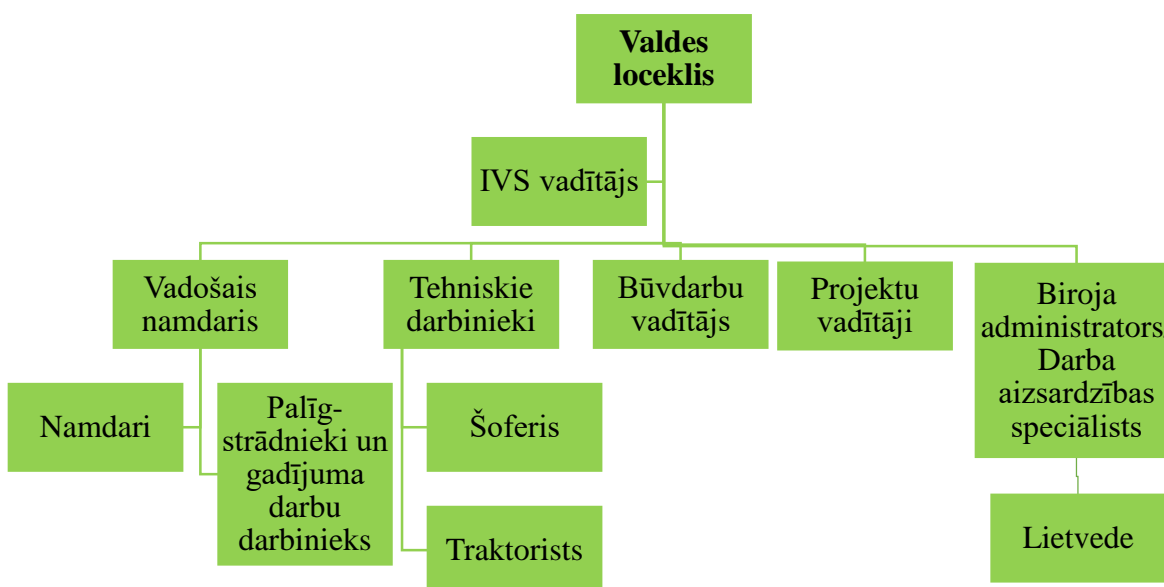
Valdes loceklis

IVS vadītājs

Vadošais namdaris

Tehniskie darbinieki

Būvdarbu vadītājs

Projektu vadītāji

Biroja administrators Darba aizsardzības speciālists

Namdari

Palīgstrādnieki un gadījuma darbu darbinieks

Šoferis

Traktorists

Lietvede